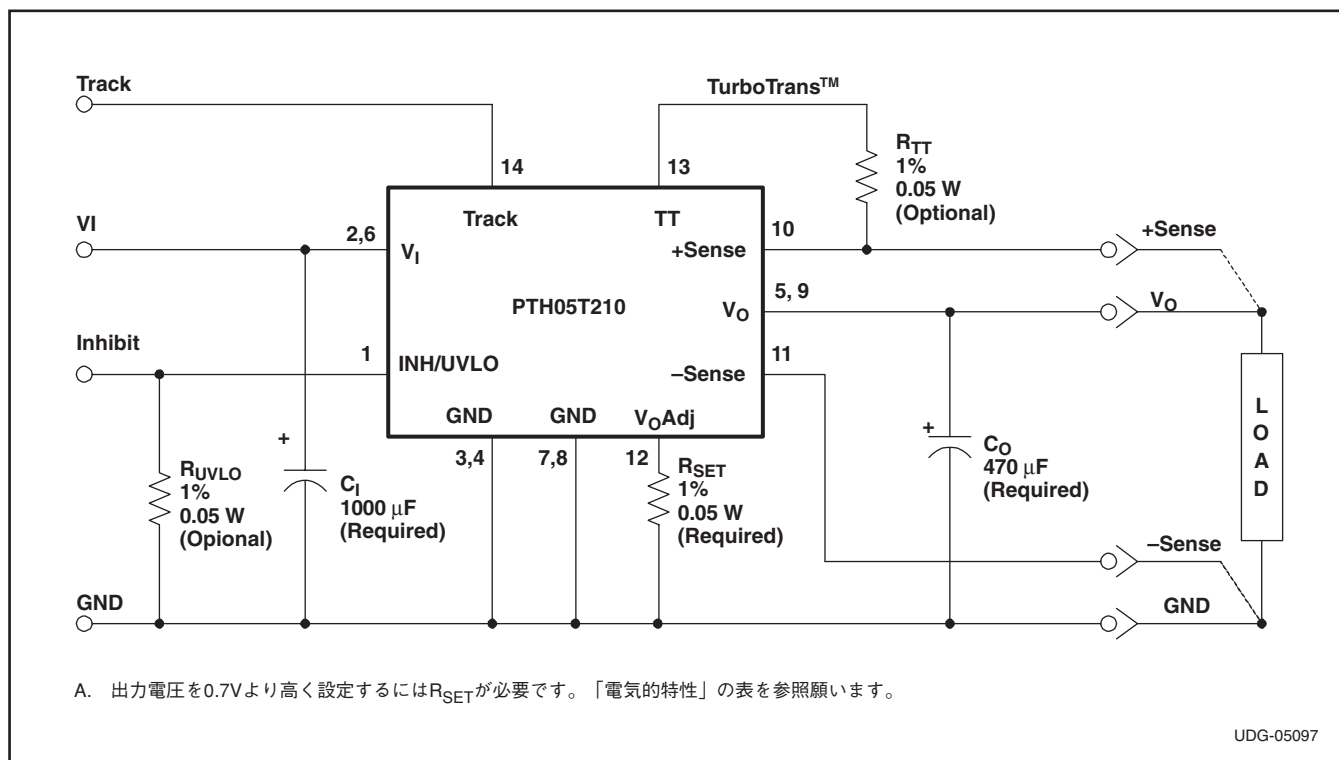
Track

TurboTrans$^{TM}$

$R_{TT}$
1%
0.05 W
(Optional)

14

13

VI

2,6

Track

TT

10

+Sense

$V_I$

+Sense

PTH05T210

$V_O$

5, 9

$V_O$

Inhibit

1

INH/UVLO

–Sense

11

GND

GND

$V_O$Adj

L
O
A
D

+

+

3,4

7,8

12

$R_{UVLO}$
1%
0.05 W
(Opional)

$C_I$
1000 $\mu$F
(Required)

$R_{SET}$
1%
0.05 W
(Required)

$C_O$
470 $\mu$F
(Required)

–Sense

GND

GND

A. 出力電圧を0.7Vより高く設定するには$R_{SET}$が必要です。「電気的特性」の表を参照願います。

UDG-05097